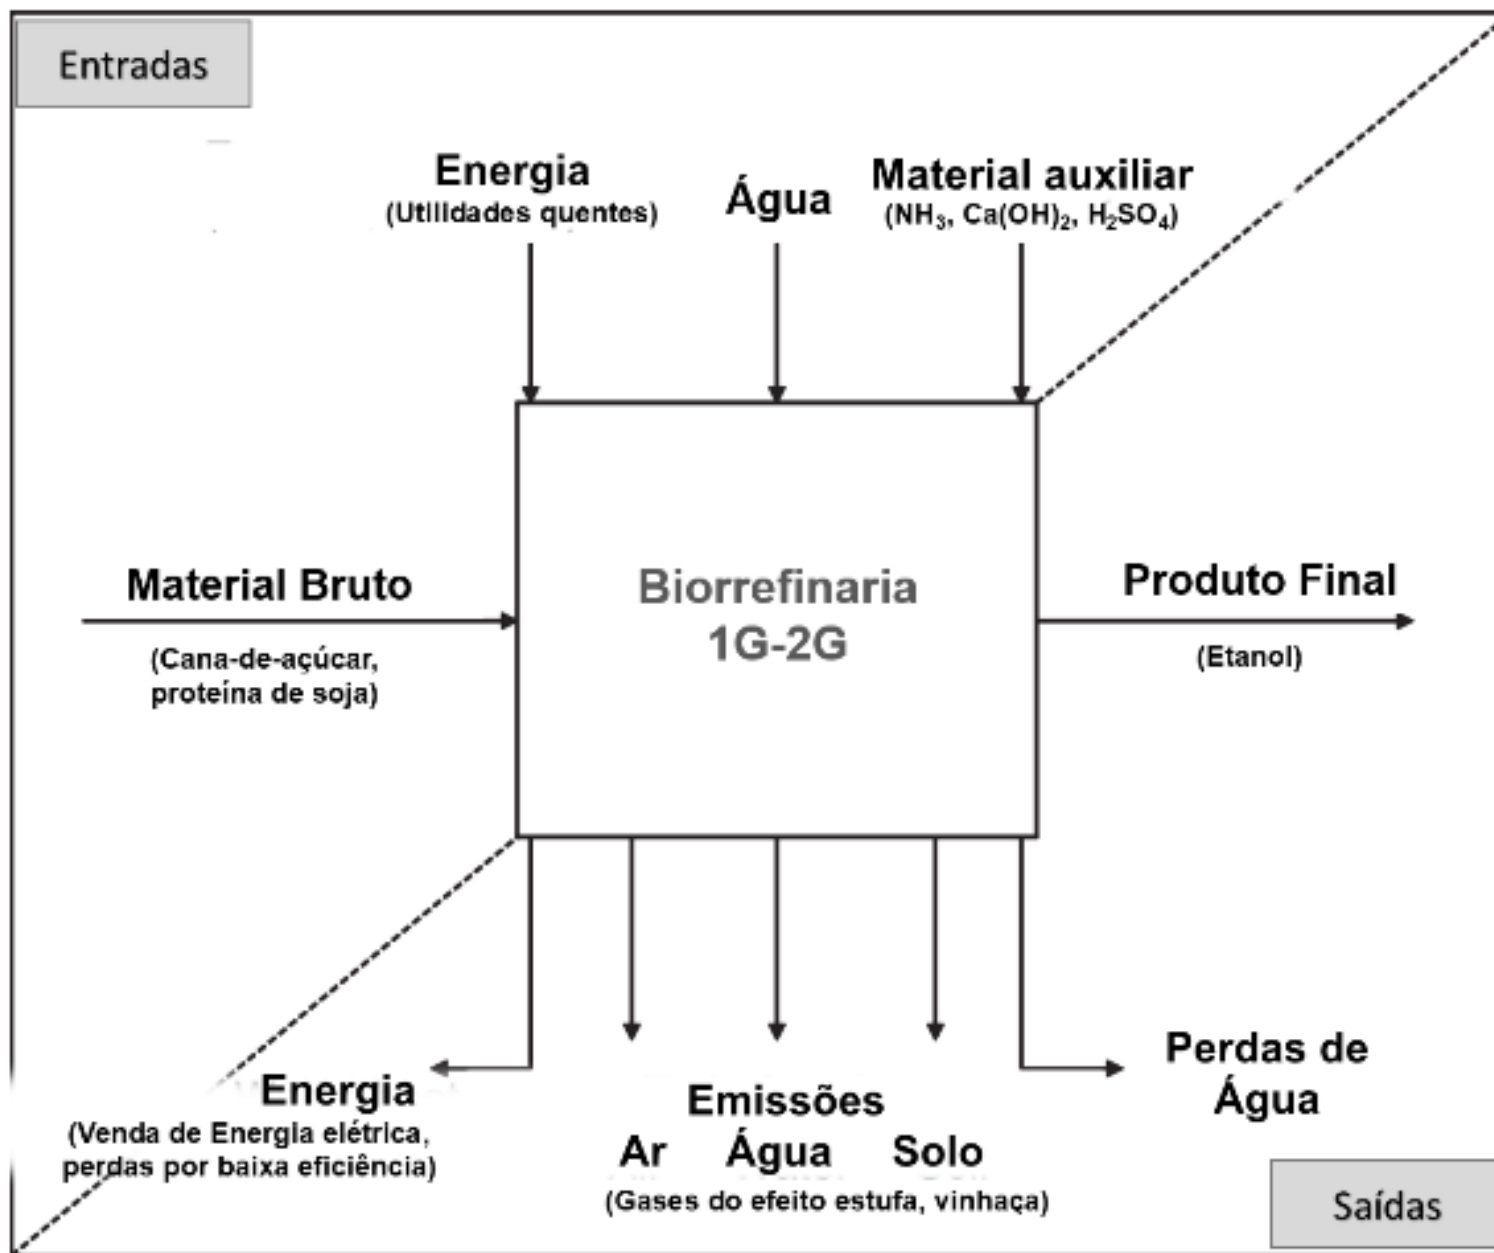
Entradas

Energia
(Utilidades quentes)

Água

Material auxiliar
($NH_3$, $Ca(OH)_2$, $H_2SO_4$)

Material Bruto
(Cana-de-açúcar, proteína de soja)

Biorrefinaria
1G-2G

Produto Final
(Etanol)

Energia
(Venda de Energia elétrica, perdas por baixa eficiência)

Emissões
Ar Água Solo
(Gases do efeito estufa, vinhaça)

Perdas de Água

Saídas